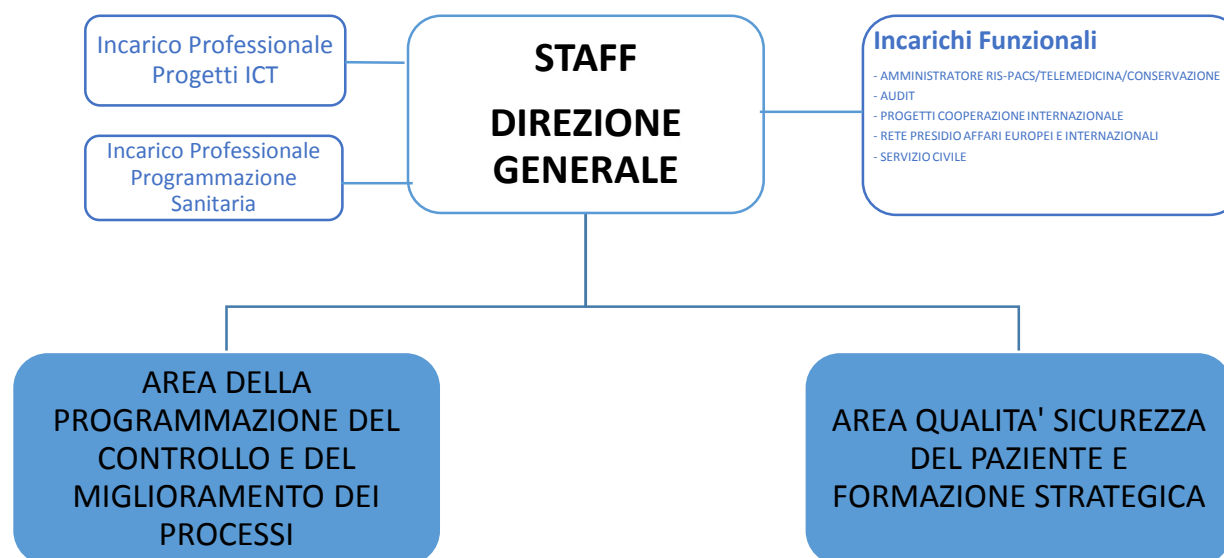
Incarico Professionale Progetti ICT

STAFF

DIREZIONE GENERALE

Incarichi Funzionali

- AMMINISTRATORE RIS-PACS/TELEMEDICINA/CONSERVAZIONE
- AUDIT
- PROGETTI COOPERAZIONE INTERNAZIONALE
- RETE PRESIDIO AFFARI EUROPEI E INTERNAZIONALI
- SERVIZIO CIVILE

Incarico Professionale Programmazione Sanitaria

AREA DELLA PROGRAMMAZIONE DEL CONTROLLO E DEL MIGLIORAMENTO DEI PROCESSI

AREA QUALITA' SICUREZZA DEL PAZIENTE E FORMAZIONE STRATEGICA